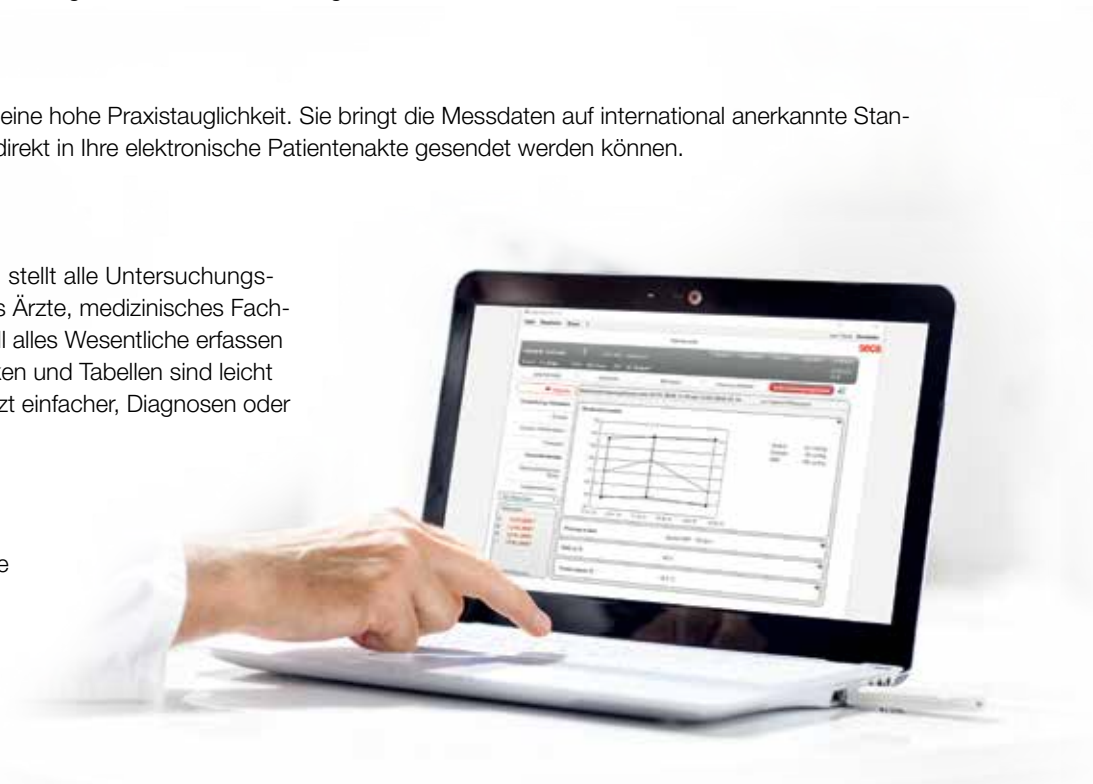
eine hohe Praxistauglichkeit. Sie bringt die Messdaten auf international anerkannte Standirekt in Ihre elektronische Patientenakte gesendet werden können.

stellt alle Untersuchungss Ärzte, medizinisches Fachl alles Wesentliche erfassen ten und Tabellen sind leicht zt einfacher, Diagnosen oder

e

seca